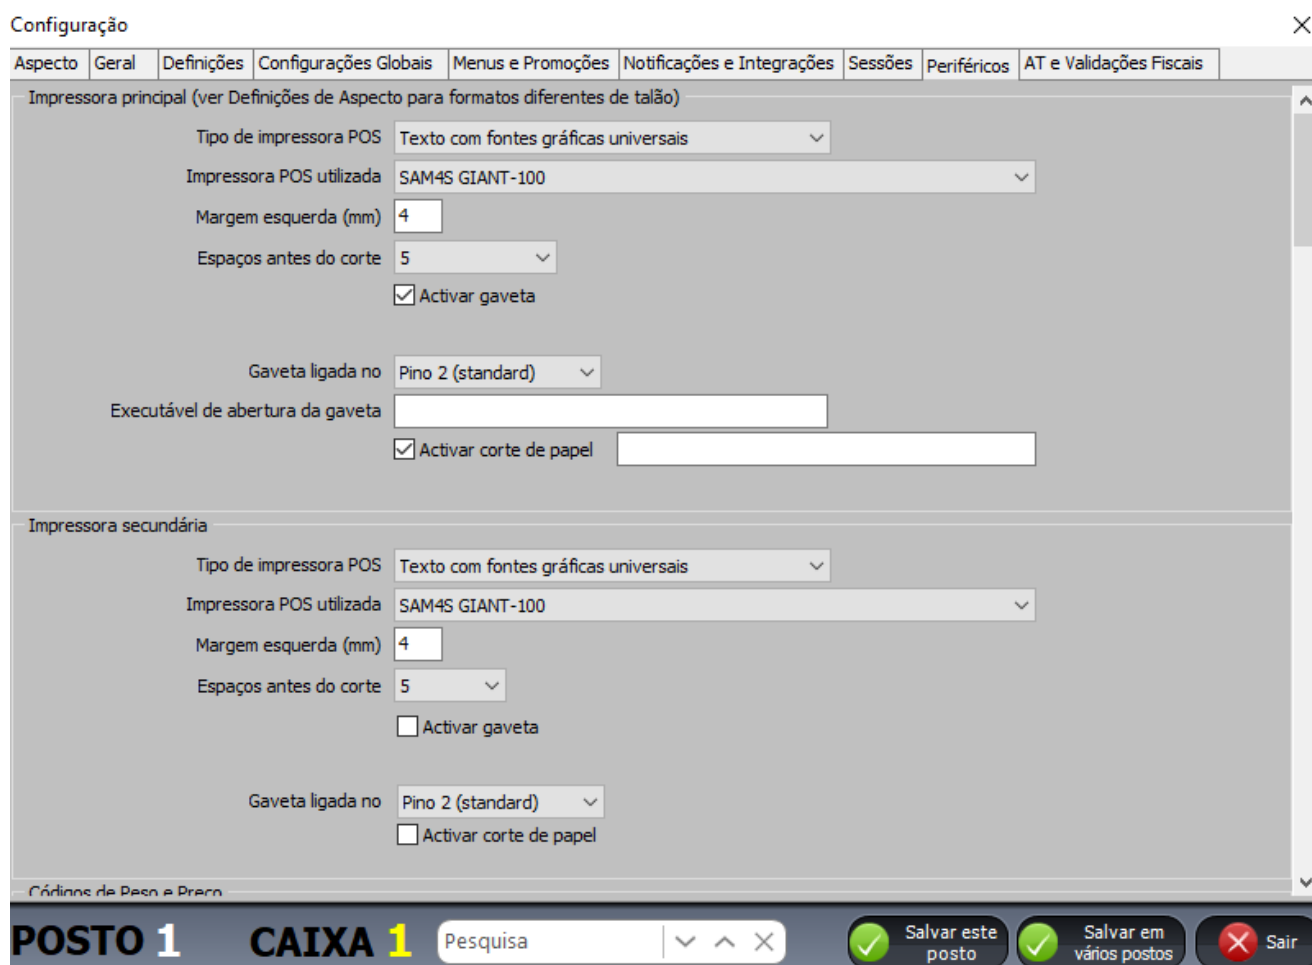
Configuração

Aspecto | Geral | Definições | Configurações Globais | Menus e Promoções | Notificações e Integrações | Sessões | Periféricos | AT e Validações Fiscais

Impressora principal (ver Definições de Aspecto para formatos diferentes de talão)

Tipo de impressora POS Texto com fontes gráficas universais

Impressora POS utilizada SAM4S GIANT-100

Margem esquerda (mm) 4

Espaços antes do corte 5

Activar gaveta

Gaveta ligada no Pino 2 (standard)

Executável de abertura da gaveta

Activar corte de papel

Impressora secundária

Tipo de impressora POS Texto com fontes gráficas universais

Impressora POS utilizada SAM4S GIANT-100

Margem esquerda (mm) 4

Espaços antes do corte 5

Activar gaveta

Gaveta ligada no Pino 2 (standard)

Activar corte de papel

Códigos de Peso e Preço

POSTO 1 CAIXA 1 Pesquisa

Salvar este posto

Salvar em vários postos

Sair